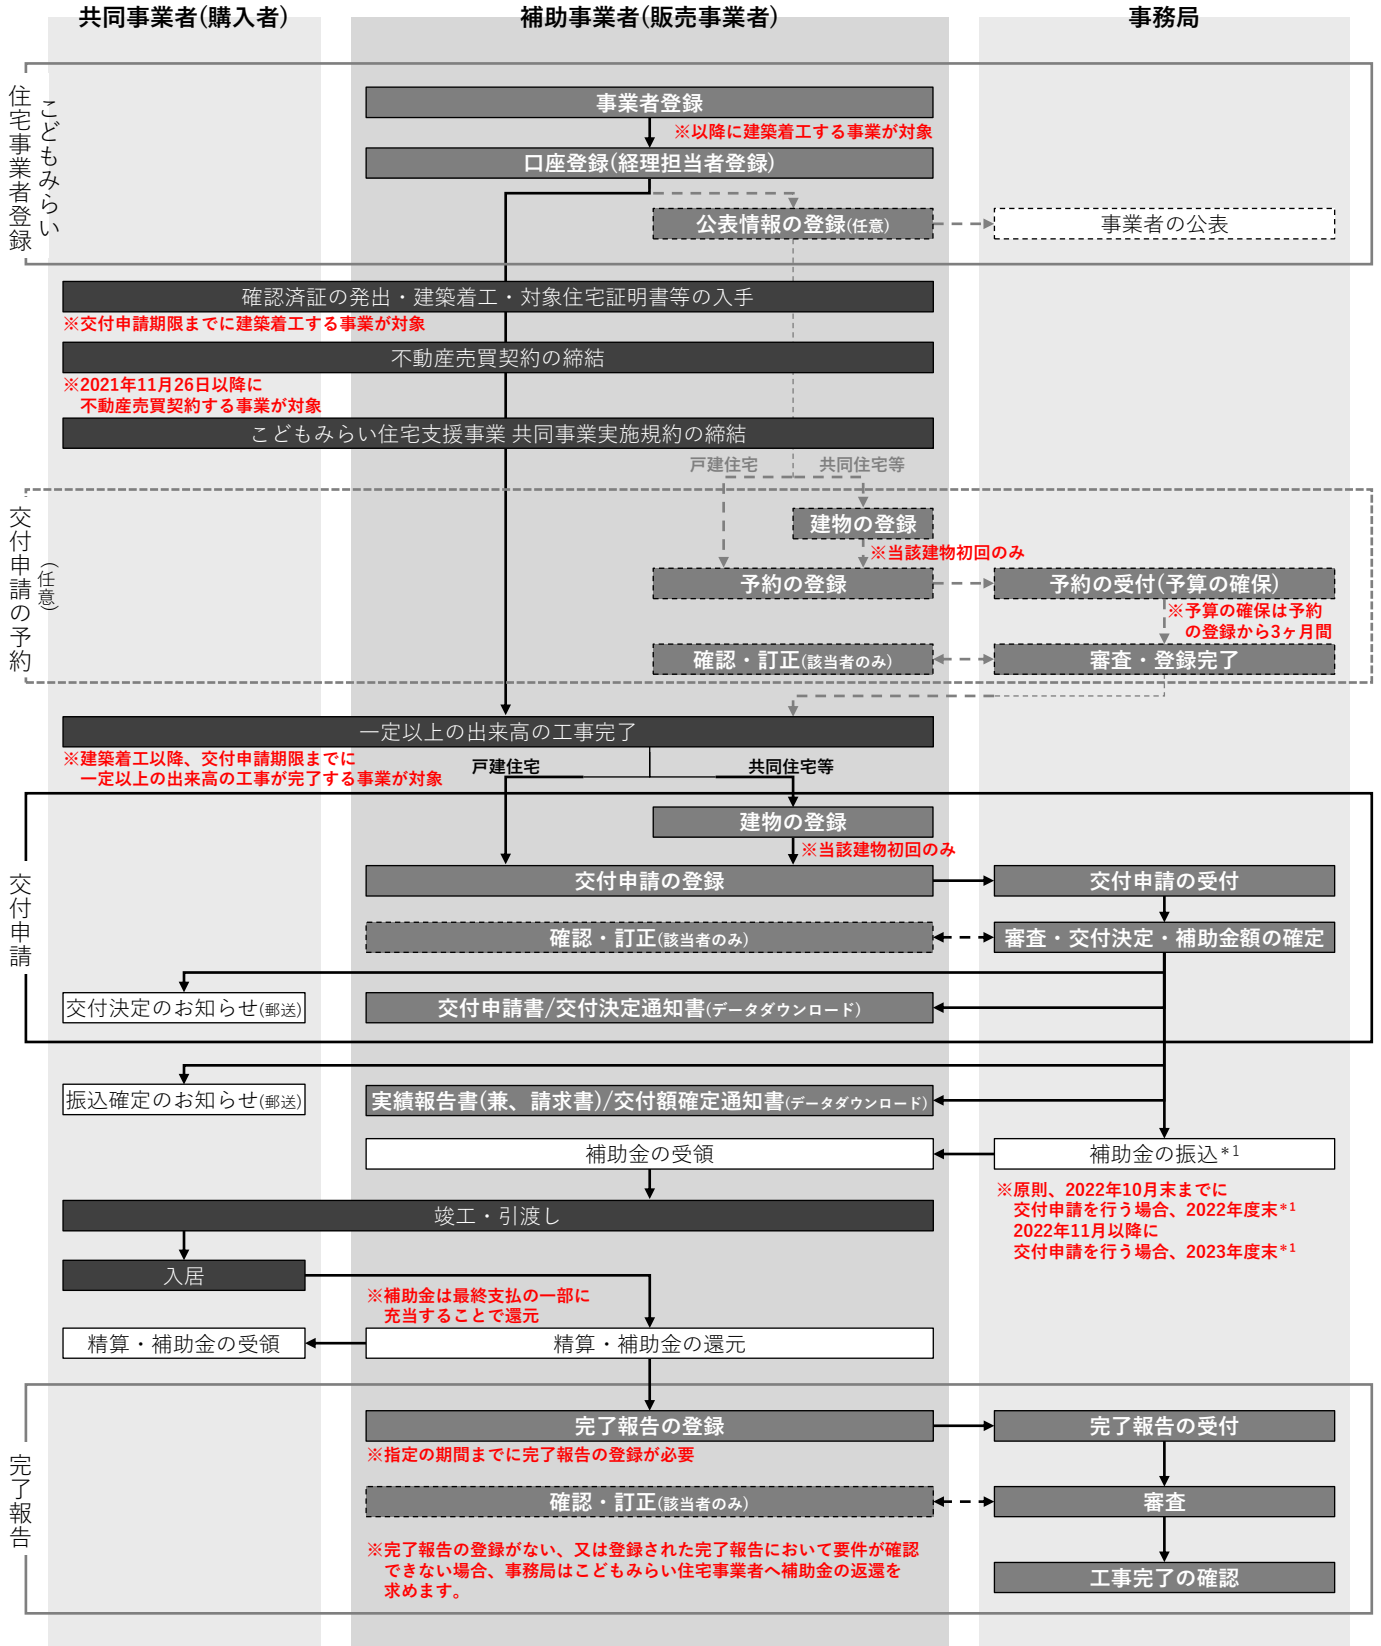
共同事業者(購入者)

補助事業者(販売事業者)

事務局

こどもみらい住宅事業者登録

事業者登録

※以降に建築着工する事業が対象

口座登録(経理担当者登録)

公表情報の登録(任意)

事業者の公表

確認済証の発出・建築着工・対象住宅証明書等の入手

※交付申請期限までに建築着工する事業が対象

不動産売買契約の締結

※2021年11月26日以降に不動産売買契約する事業が対象

こどもみらい住宅支援事業 共同事業実施規約の締結

戸建住宅

共同住宅等

交付申請の予約(任意)

建物の登録

※当該建物初回のみ

予約の登録

予約の受付(予算の確保)

※予算の確保は予約の登録から3ヶ月間

確認・訂正(該当者のみ)

審査・登録完了

一定以上の出来高の工事完了

※建築着工以降、交付申請期限までに一定以上の出来高の工事が完了する事業が対象

戸建住宅

共同住宅等

交付申請

建物の登録

※当該建物初回のみ

交付申請の登録

交付申請の受付

確認・訂正(該当者のみ)

審査・交付決定・補助金額の確定

交付決定のお知らせ(郵送)

交付申請書/交付決定通知書(データダウンロード)

振込確定のお知らせ(郵送)

実績報告書(兼、請求書)/交付額確定通知書(データダウンロード)

補助金の受領

補助金の振込*1

※原則、2022年10月末までに交付申請を行う場合、2022年度末*1
2022年11月以降に交付申請を行う場合、2023年度末*1

竣工・引渡し

入居

※補助金は最終支払の一部に充当することで還元

精算・補助金の受領

精算・補助金の還元

完了報告

完了報告の登録

完了報告の受付

※指定の期間までに完了報告の登録が必要

確認・訂正(該当者のみ)

審査

※完了報告の登録がない、又は登録された完了報告において要件が確認できない場合、事務局はこどもみらい住宅事業者へ補助金の返還を求めます。

工事完了の確認